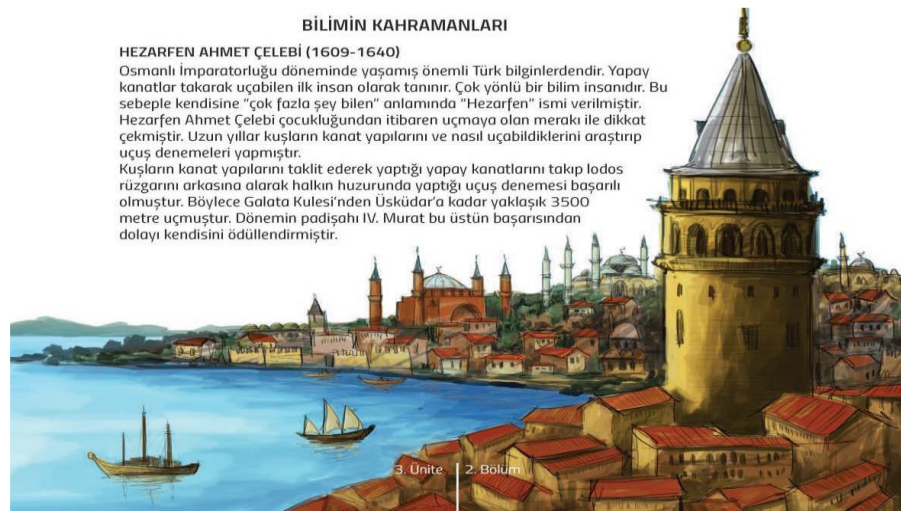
BİLİMİN KAHRAMANLARI

HEZARFEN AHMET ÇELEBİ (1609-1640)
Osmanlı İmparatorluğu döneminde yaşamış önemli Türk bilginlerdendir. Yapay kanatlar takarak uçabilen ilk insan olarak tanınır. Çok yönlü bir bilim insanıdır. Bu sebeple kendisine "çok fazla şey bilen" anlamında "Hezarfen" ismi verilmiştir. Hezarfen Ahmet Çelebi çocukluğundan itibaren uçmaya olan merakı ile dikkat çekmiştir. Uzun yıllar kuşların kanat yapılarını ve nasıl uçabildiklerini araştırıp uçuş denemeleri yapmıştır.
Kuşların kanat yapılarını taklit ederek yaptığı yapay kanatlarını takıp lodos rüzgarını arkasına alarak halkın huzurunda yaptığı uçuş denemesi başarılı olmuştur. Böylece Galata Kulesi'nden Üsküdar'a kadar yaklaşık 3500 metre uçmuştur. Dönemin padişahı IV. Murat bu üstün başarısından dolayı kendisini ödüllendirmiştir.

3. Ünite | 2. Bölüm